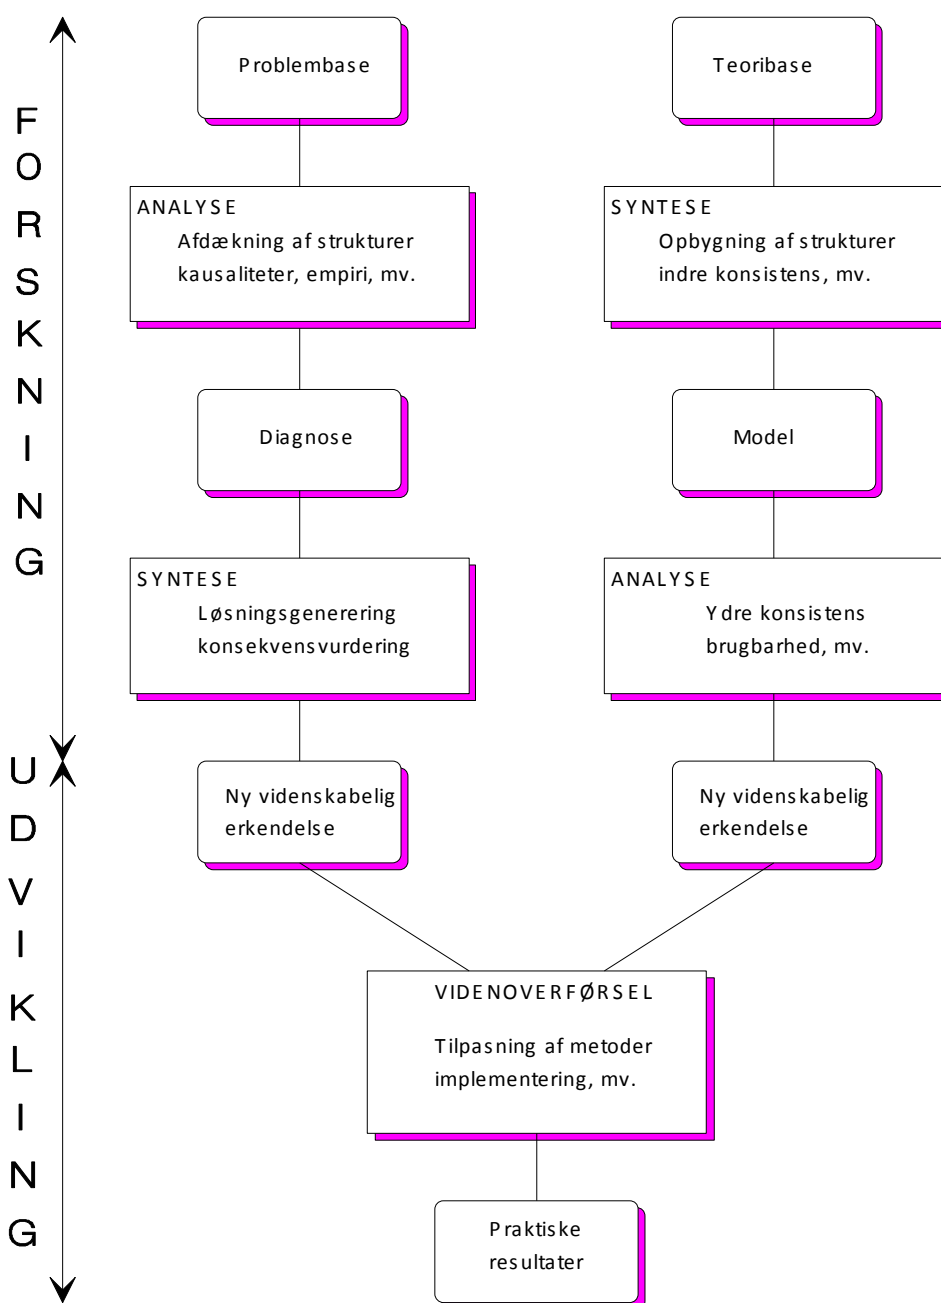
FORSKNING

Problembase

Teoribase

ANALYSE
Afdækning af strukturer kausaliteter, empiri, mv.

SYNTESE
Opbygning af strukturer indre konsistens, mv.

Diagnose

Model

SYNTESE
Løsningsgenerering konsekvensvurdering

ANALYSE
Ydre konsistens brugbarhed, mv.

UDVIKLING

Ny videnskabelig erkendelse

Ny videnskabelig erkendelse

VIDENOVERFØRSEL
Tilpasning af metoder implementering, mv.

Praktiske resultater